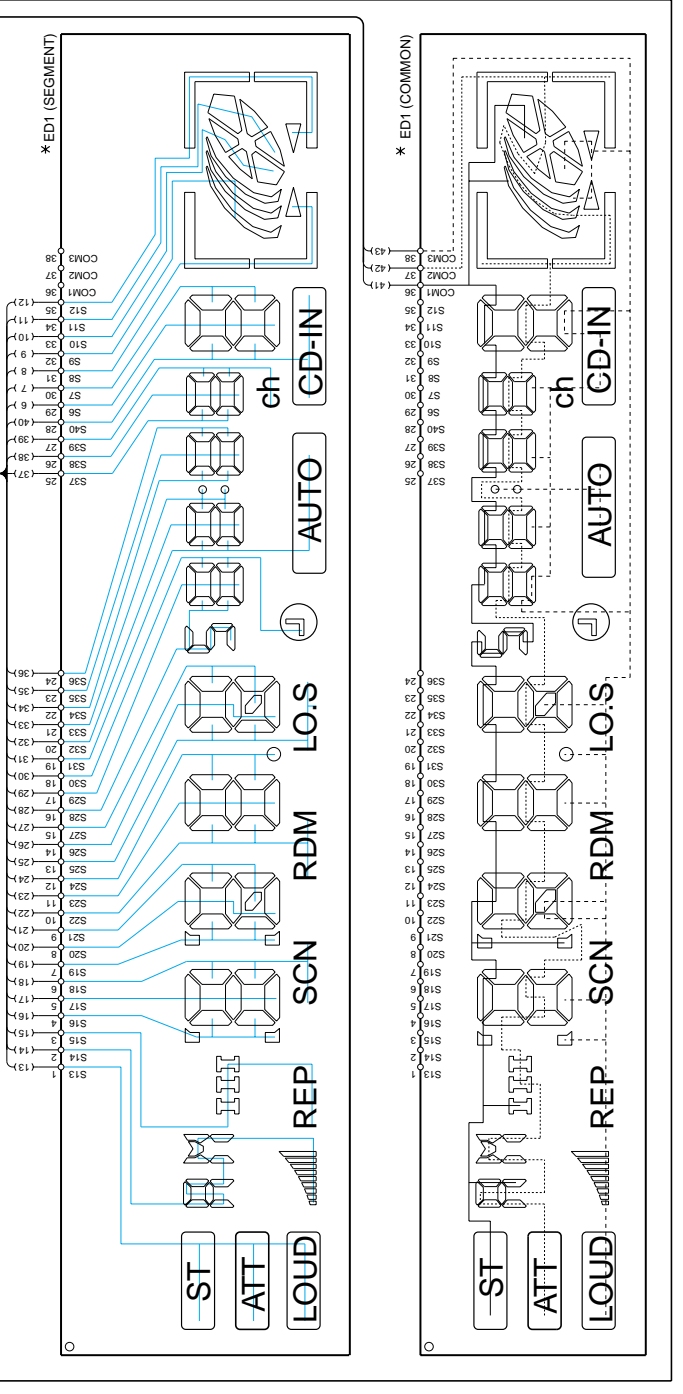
* ED1 (SEGMENT)

COM3 38
COM2 37
COM1 36
S12 35
S11 34
S10 33
S9 32
S8 31
S7 30
S6 29
S40 28
S39 27
S38 26
S37 25
S36 24
S35 23
S34 22
S33 21
S32 20
S31 19
S30 18
S29 17
S28 16
S27 15
S26 14
S25 13
S24 12
S23 11
S22 10
S21 9
S20 8
S19 7
S18 6
S17 5
S16 4
S15 3
S14 2
S13 1

(12) (11) (10) (9) (8) (7) (6) (40) (39) (38) (37) (36) (35) (34) (33) (32) (31) (30) (29) (28) (27) (26) (25) (24) (23) (22) (21) (20) (19) (18) (17) (16) (15) (14) (13)

CD-IN
ch
AUTO
LO.S
RDM
SCN
REP
ST
ATT
LOUD

* ED1 (COMMON)

(43) (42) (41)

COM3 38
COM2 37
COM1 36
S12 35
S11 34
S10 33
S9 32
S8 31
S7 30
S6 29
S40 28
S39 27
S38 26
S37 25
S36 24
S35 23
S34 22
S33 21
S32 20
S31 19
S30 18
S29 17
S28 16
S27 15
S26 14
S25 13
S24 12
S23 11
S22 10
S21 9
S20 8
S19 7
S18 6
S17 5
S16 4
S15 3
S14 2
S13 1

CD-IN
ch
AUTO
LO.S
RDM
SCN
REP
ST
ATT
LOUD